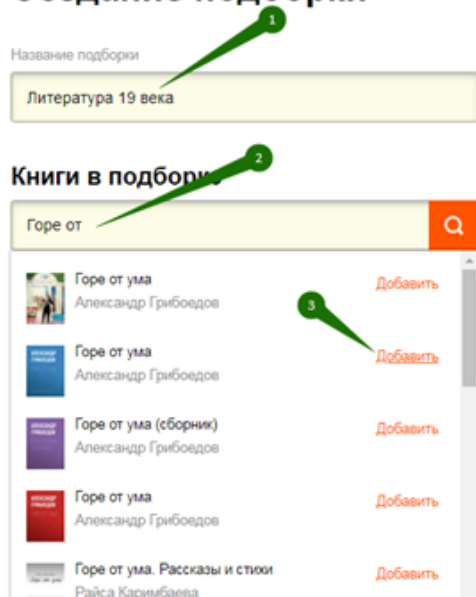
Создание подборки

1

Название подборки

Литература 19 века

2

Книги в подборк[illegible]

Горе от

Горе от ума
Александр Грибоедов
Добавить

3

Горе от ума
Александр Грибоедов
Добавить

Горе от ума (сборник)
Александр Грибоедов
Добавить

Горе от ума
Александр Грибоедов
Добавить

Горе от ума. Рассказы и стихи
Райса Каримбаева
Добавить